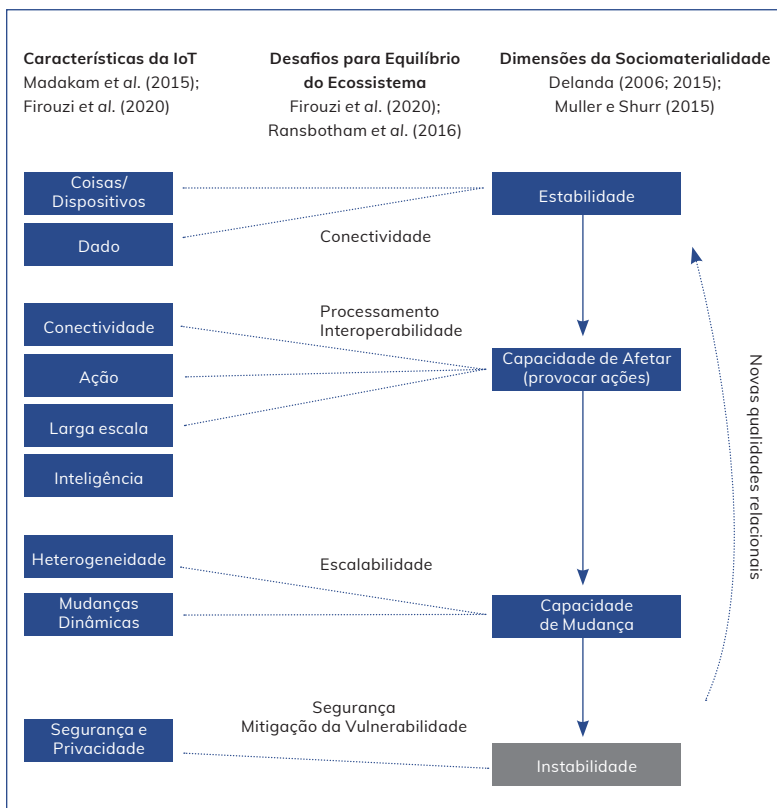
**Características da IoT**
Madakam *et al.* (2015); Firouzi et *al.* (2020)

**Desafios para Equilíbrio do Ecossistema**
Firouzi et *al.* (2020); Ransbotham et *al.* (2016)

**Dimensões da Sociomaterialidade**
Delanda (2006; 2015); Muller e Shurr (2015)

Coisas/ Dispositivos

Dado

Conectividade

Estabilidade

Conectividade

Processamento
Interoperabilidade

Ação

Capacidade de Afetar (provocar ações)

Larga escala

Inteligência

Heterogeneidade

Escalabilidade

Mudanças Dinâmicas

Capacidade de Mudança

Segurança
Mitigação da Vulnerabilidade

Segurança e Privacidade

Instabilidade

Novas qualidades relacionais